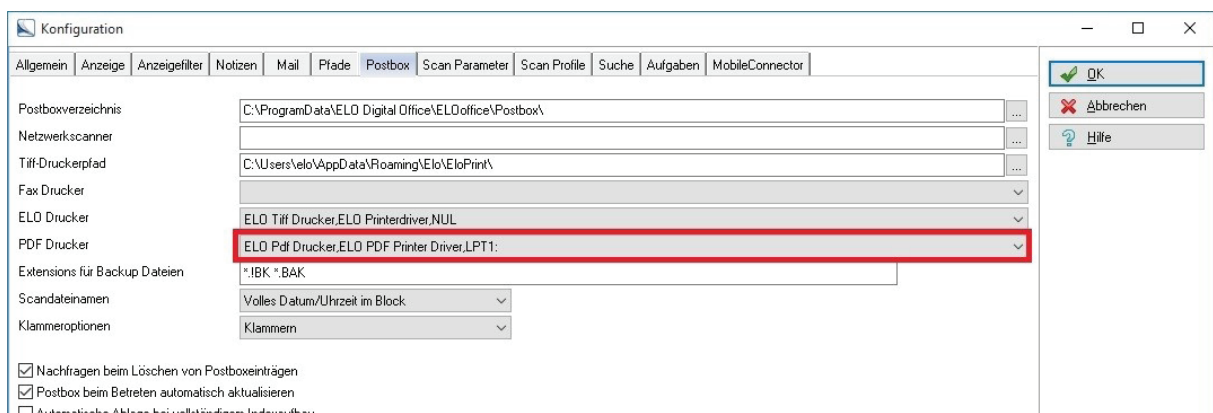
Konfiguration

Allgemein | Anzeige | Anzeigefilter | Notizen | Mail | Pfade | Postbox | Scan Parameter | Scan Profile | Suche | Aufgaben | MobileConnector

OK
Abbrechen
Hilfe

Postboxverzeichnis C:\ProgramData\ELO Digital Office\ELOoffice\Postbox\ ...
Netzwerkscanner ...
Tiff-Druckerpfad C:\Users\elo\AppData\Roaming\Elo\EloPrint\ ...
Fax Drucker
ELO Drucker ELO Tiff Drucker,ELO Printerdriver,NUL
PDF Drucker ELO Pdf Drucker,ELO PDF Printer Driver,LPT1:
Extensions für Backup Dateien *.!BK *.BAK
Scandateinamen Volles Datum/Uhrzeit im Block
Klammeroptionen Klammern

Nachfragen beim Löschen von Postboxeinträgen
Postbox beim Betreten automatisch aktualisieren
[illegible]